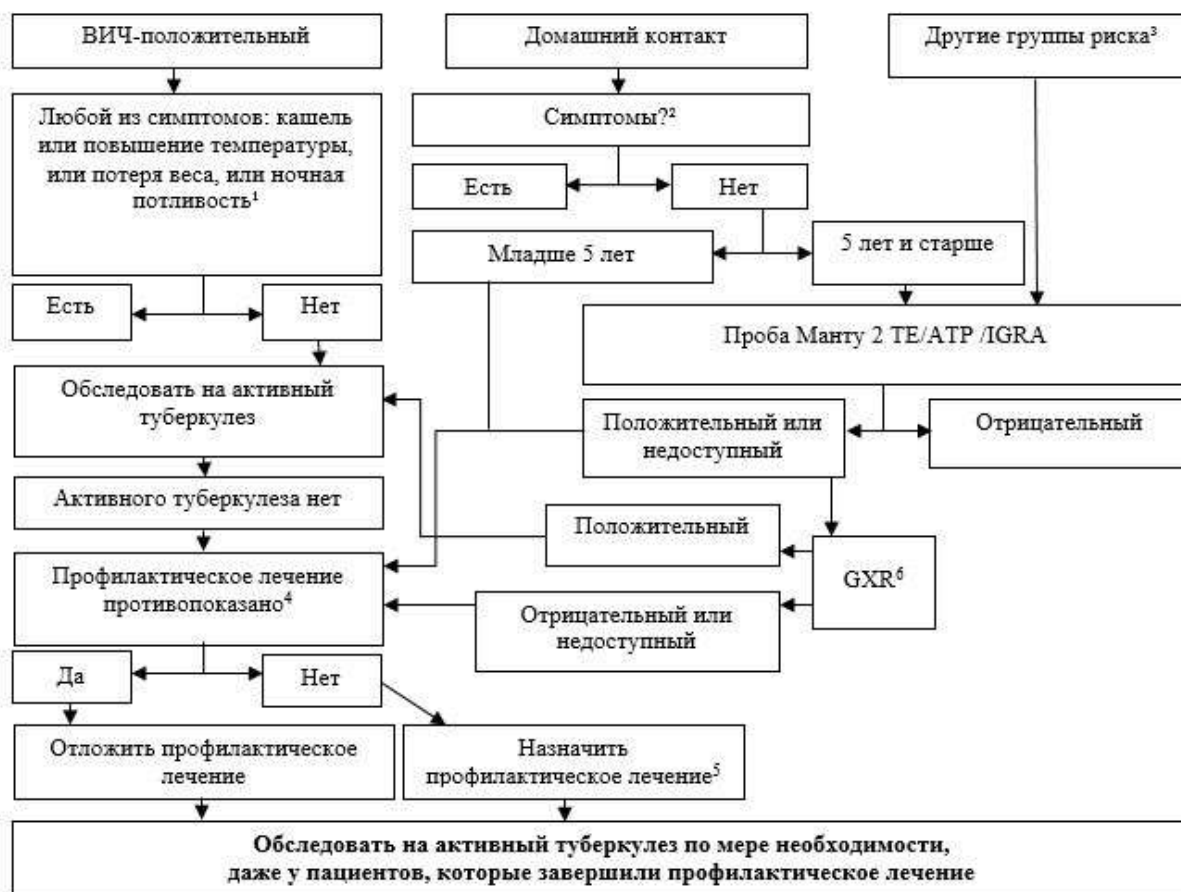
ВИЧ-положительный

Домашний контакт

Другие группы риска³

Любой из симптомов: кашель или повышение температуры, или потеря веса, или ночная потливость¹

Симптомы?²

Есть

Нет

Младше 5 лет

5 лет и старше

Есть

Нет

Проба Манту 2 ТЕ/АТР /IGRA

Обследовать на активный туберкулез

Положительный или недоступный

Отрицательный

Активного туберкулеза нет

Положительный

Профилактическое лечение противопоказано⁴

GXR⁶

Отрицательный или недоступный

Да

Нет

Отложить профилактическое лечение

Назначить профилактическое лечение⁵

Обследовать на активный туберкулез по мере необходимости, даже у пациентов, которые завершили профилактическое лечение